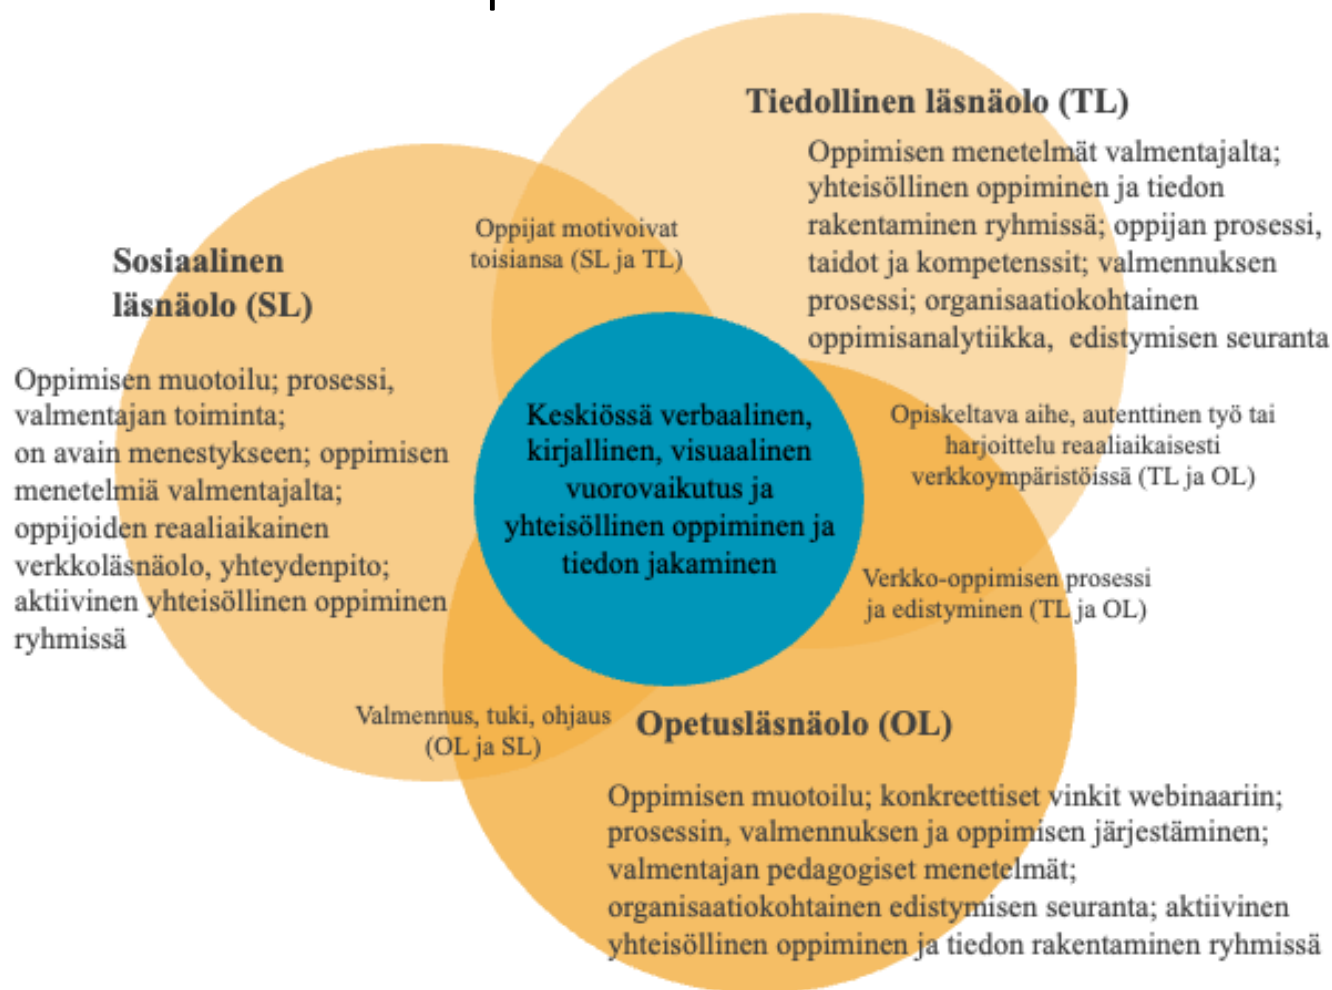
Tiedollinen läsnäolo (TL)

Oppimisen menetelmät valmentajalta; yhteisöllinen oppiminen ja tiedon rakentaminen ryhmissä; oppijan prosessi, taidot ja kompetenssit; valmennuksen prosessi; organisaatiokohtainen oppimisanalytiikka, edistymisen seuranta

Sosiaalinen läsnäolo (SL)

Oppimisen muotoilu; prosessi, valmentajan toiminta; on avain menestykseen; oppimisen menetelmiä valmentajalta; oppijoiden reaaliaikainen verkkoläsnäolo, yhteydenpito; aktiivinen yhteisöllinen oppiminen ryhmissä

Oppijat motivoivat toisiansa (SL ja TL)

Keskiössä verbaalinen, kirjallinen, visuaalinen vuorovaikutus ja yhteisöllinen oppiminen ja tiedon jakaminen

Opiskeltava aihe, autenttinen työ tai harjoittelu reaaliaikaisesti verkkoympäristöissä (TL ja OL)

Verkko-oppimisen prosessi ja edistyminen (TL ja OL)

Valmennus, tuki, ohjaus (OL ja SL)

Opetusläsnäolo (OL)

Oppimisen muotoilu; konkreettiset vinkit webinaariin; prosessin, valmennuksen ja oppimisen järjestäminen; valmentajan pedagogiset menetelmät; organisaatiokohtainen edistymisen seuranta; aktiivinen yhteisöllinen oppiminen ja tiedon rakentaminen ryhmissä